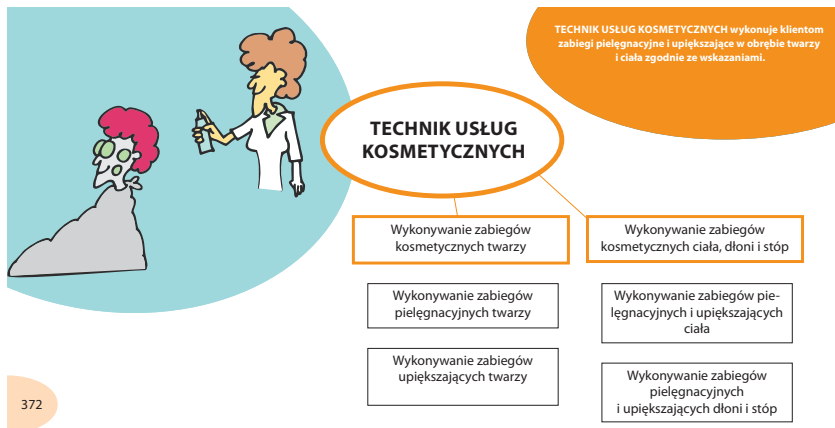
TECHNIK USŁUG KOSMETYCZNYCH wykonuje klientom zabiegi pielęgnacyjne i upiększające w obrębie twarzy i ciała zgodnie ze wskazaniami.

TECHNIK USŁUG KOSMETYCZNYCH

Wykonywanie zabiegów kosmetycznych twarzy

Wykonywanie zabiegów kosmetycznych ciała, dłoni i stóp

Wykonywanie zabiegów pielęgnacyjnych twarzy

Wykonywanie zabiegów upiększających twarzy

Wykonywanie zabiegów pielęgnacyjnych i upiększających ciała

Wykonywanie zabiegów pielęgnacyjnych i upiększających dłoni i stóp

372